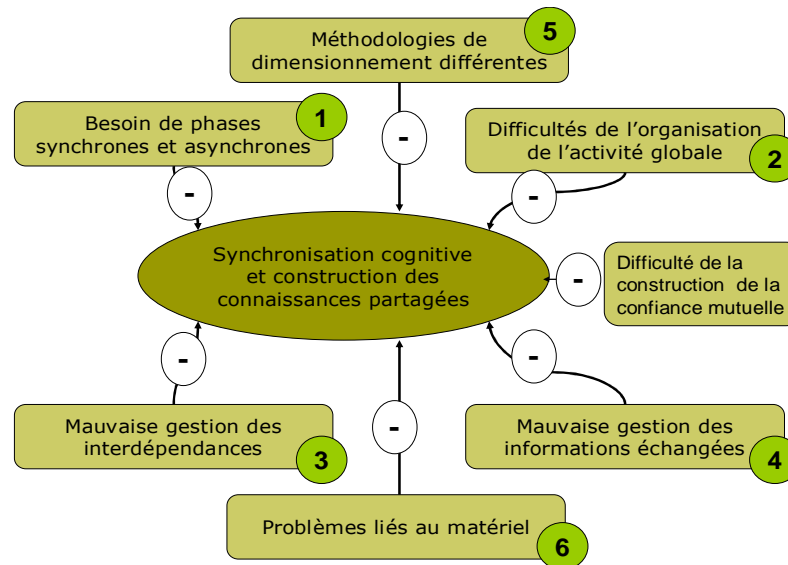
Méthodologies de dimensionnement différentes
5

Besoin de phases synchrones et asynchrones
1

Difficultés de l'organisation de l'activité globale
2

-
-
-

Synchronisation cognitive et construction des connaissances partagées

-
Difficulté de la construction de la confiance mutuelle

-
-
-

Mauvaise gestion des interdépendances
3

Mauvaise gestion des informations échangées
4

Problèmes liés au matériel
6